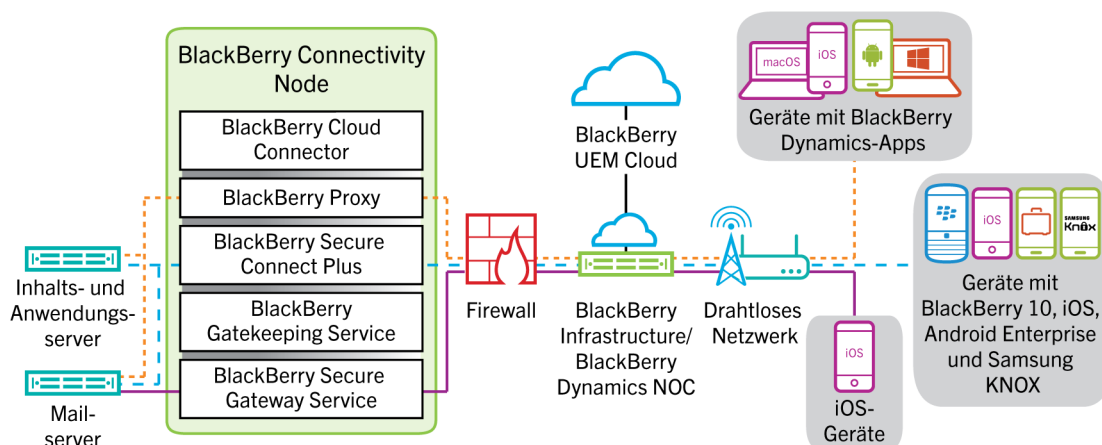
BlackBerry Connectivity Node

BlackBerry Cloud Connector

BlackBerry Proxy

BlackBerry Secure Connect Plus

BlackBerry Gatekeeping Service

BlackBerry Secure Gateway Service

Inhalts- und Anwendungsserver

Mailserver

Firewall

BlackBerry UEM Cloud

BlackBerry Infrastructure/ BlackBerry Dynamics NOC

Drahtloses Netzwerk

macOS

iOS

Geräte mit BlackBerry Dynamics-Apps

iOS

SAMSUNG Knox

Geräte mit BlackBerry 10, iOS, Android Enterprise und Samsung KNOX

iOS

iOS-Geräte